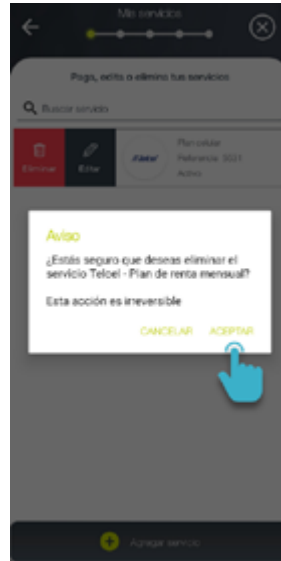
Mis servicios

Paga, edita o elimina tus servicios

Buscar servicio

Eliminar

Editar

Particular
Referencia 3021
Activo

Aviso

¿Estás seguro que deseas eliminar el servicio Telcel - Plan de renta mensual?

Esta acción es irreversible

CANCELAR

ACEPTAR

Agregar servicio